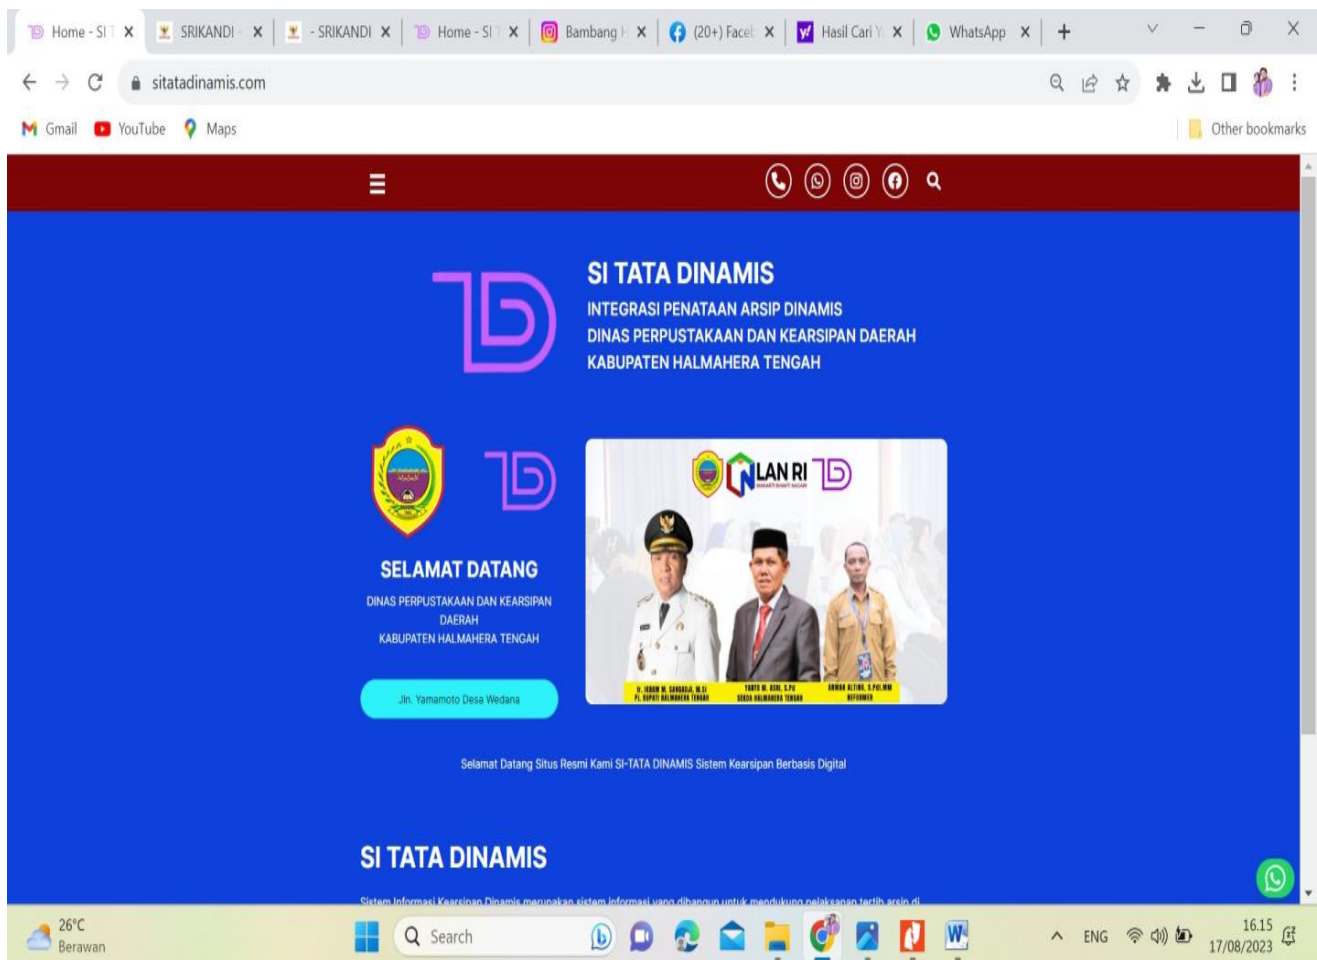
Home - SI T X | SRIKANDI - X | - SRIKANDI X | Home - SI X | Bambang X | (20+) Faceb X | Hasil Cari Y X | WhatsApp X | +

sitatadinamis.com

Gmail YouTube Maps Other bookmarks

SI TATA DINAMIS
INTEGRASI PENATAAN ARSIP DINAMIS
DINAS PERPUSTAKAAN DAN KEARSIPAN DAERAH
KABUPATEN HALMAHERA TENGAH

SELAMAT DATANG
DINAS PERPUSTAKAAN DAN KEARSIPAN DAERAH
KABUPATEN HALMAHERA TENGAH

Jln. Yamamoto Desa Wedana

LAN RI

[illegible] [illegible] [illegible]

Selamat Datang Situs Resmi Kami SI-TATA DINAMIS Sistem Kearsipan Berbasis Digital

SI TATA DINAMIS

Sistem Informasi Kearsipan Dinamis merupakan sistem informasi yang dibangun untuk mendukung pelaksanaan tertib arsip di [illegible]

26°C
Berawan
Search
ENG
16.15
17/08/2023